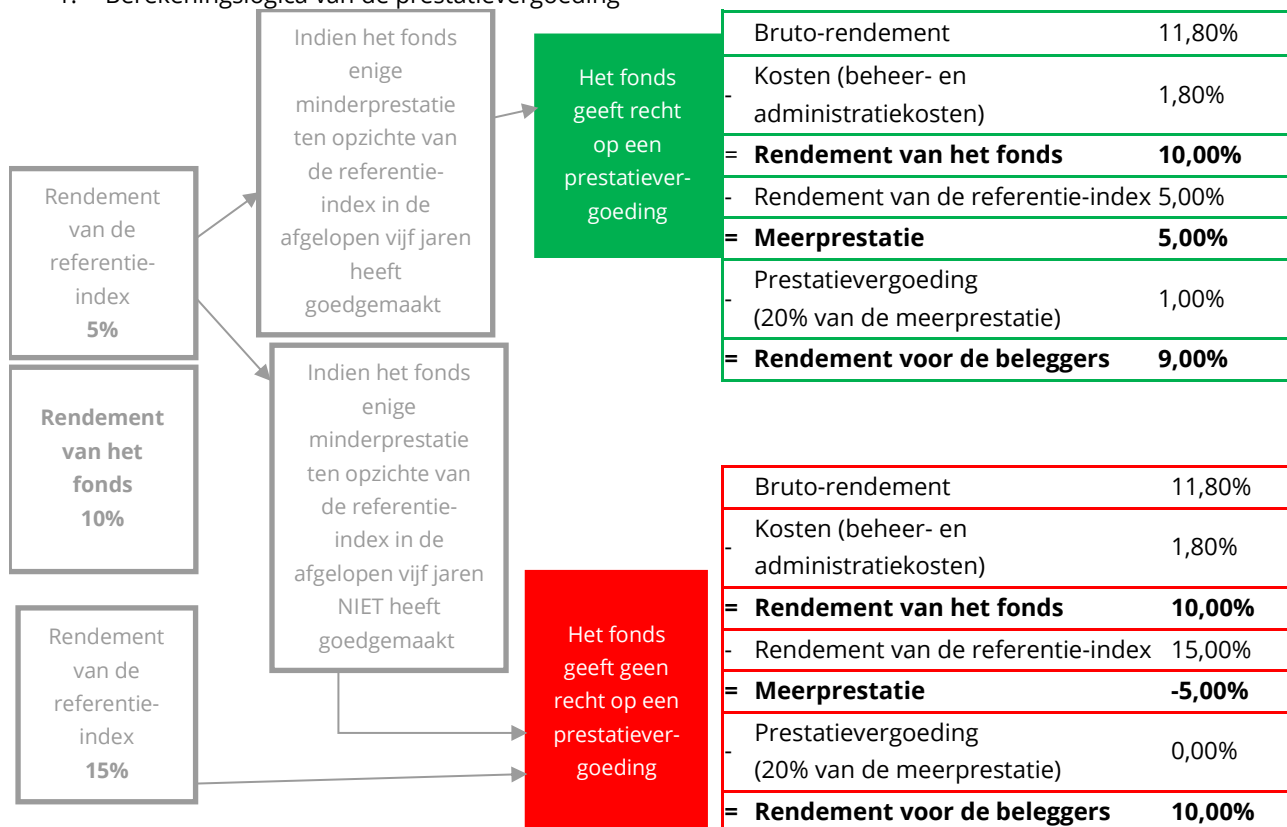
1. Berekeningslogica van de prestatievergoeding

Rendement van de referentie-index
5%

Rendement van het fonds
10%

Rendement van de referentie-index
15%

Indien het fonds enige minderprestatie ten opzichte van de referentie-index in de afgelopen vijf jaren heeft goedgemaakt

Indien het fonds enige minderprestatie ten opzichte van de referentie-index in de afgelopen vijf jaren NIET heeft goedgemaakt

Het fonds geeft recht op een prestatievergoeding

| | | |
|---|---|---|
| | Bruto-rendement | 11,80% |
| - | Kosten (beheer- en administratiekosten) | 1,80% |
| = | **Rendement van het fonds** | **10,00%** |
| - | Rendement van de referentie-index | 5,00% |
| = | **Meerprestatie** | **5,00%** |
| - | Prestatievergoeding (20% van de meerprestatie) | 1,00% |
| = | **Rendement voor de beleggers** | **9,00%** |

Het fonds geeft geen recht op een prestatievergoeding

| | | |
|---|---|---|
| | Bruto-rendement | 11,80% |
| - | Kosten (beheer- en administratiekosten) | 1,80% |
| = | **Rendement van het fonds** | **10,00%** |
| - | Rendement van de referentie-index | 15,00% |
| = | **Meerprestatie** | **-5,00%** |
| - | Prestatievergoeding (20% van de meerprestatie) | 0,00% |
| = | **Rendement voor de beleggers** | **10,00%** |